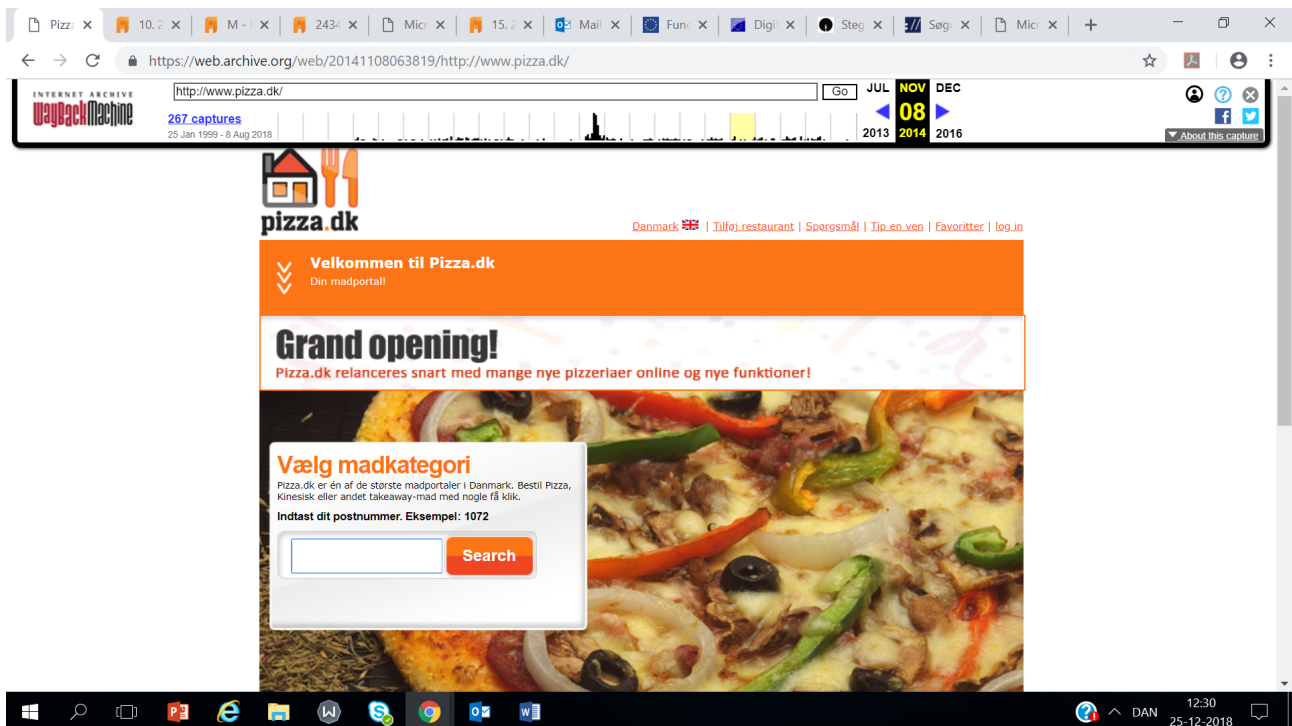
Pizza ×
10.2 ×
M - ×
2434 ×
Micr ×
15.2 ×
Mail ×
Func ×
Digi ×
Steg ×
Søg ×
Micr ×

https://web.archive.org/web/20141108063819/http://www.pizza.dk/

INTERNET ARCHIVE
WayBackMachine
http://www.pizza.dk/
Go
267 captures
25 Jan 1999 - 8 Aug 2018
JUL NOV DEC
08
2013 2014 2016
About this capture

pizza.dk
Danmark | Tilføj restaurant | Spørgsmål | Tip en ven | Favoritter | log in

Velkommen til Pizza.dk
Din madportal!

Grand opening!
Pizza.dk relanceres snart med mange nye pizzeriaer online og nye funktioner!

Vælg madkategori
Pizza.dk er én af de største madportaler i Danmark. Bestil Pizza, Kinesisk eller andet takeaway-mad med nogle få klik.
Indtast dit postnummer. Eksempel: 1072
Search

DAN
12:30
25-12-2018